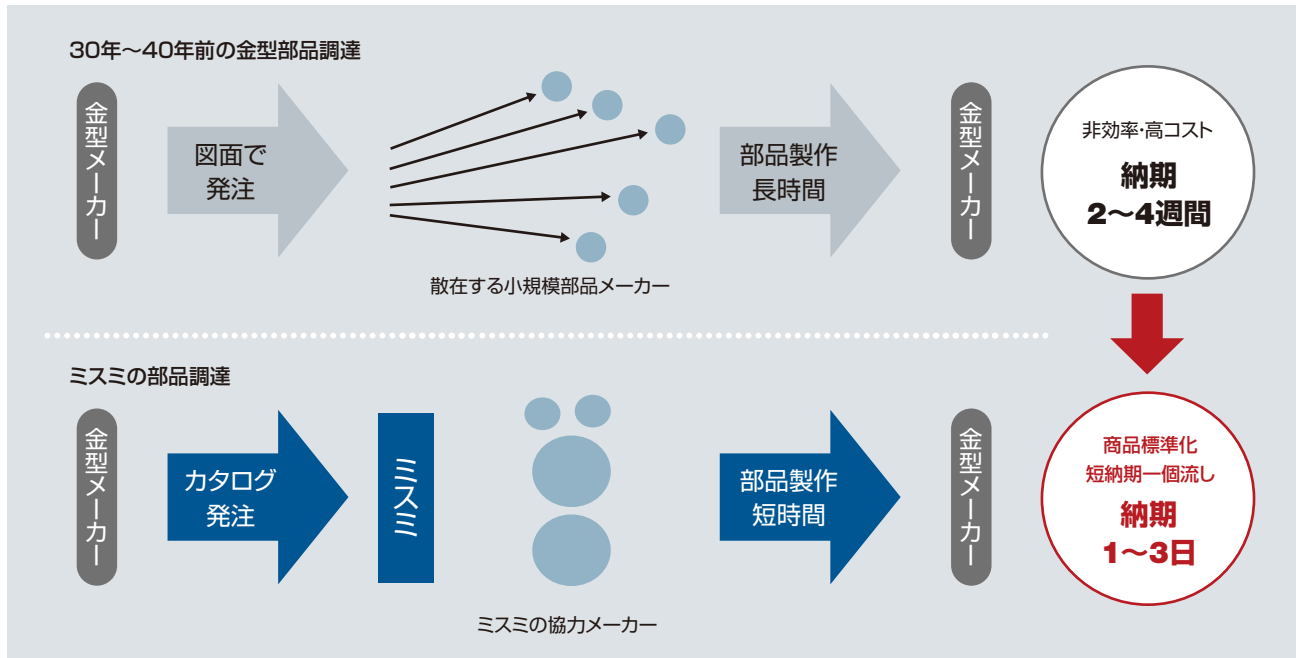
30年～40年前の金型部品調達

金型メーカー

図面で発注

散在する小規模部品メーカー

部品製作長時間

金型メーカー

非効率·高コスト
納期
2～4週間

ミスミの部品調達

金型メーカー

カタログ発注

ミスミ

ミスミの協力メーカー

部品製作短時間

金型メーカー

商品標準化
短納期一個流し
納期
1～3日